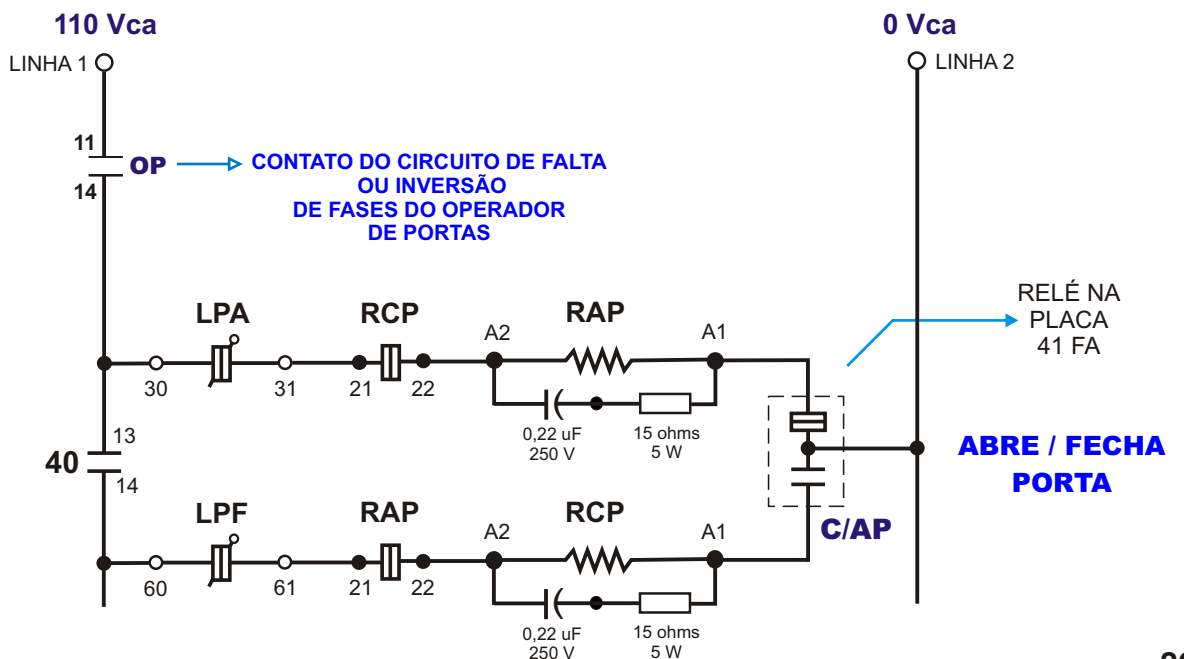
110 Vca

LINHA 1

0 Vca

LINHA 2

11

OP

14

CONTATO DO CIRCUITO DE FALTA OU INVERSÃO DE FASES DO OPERADOR DE PORTAS

LPA

RCP

A2

RAP

A1

RELÉ NA PLACA 41 FA

30

31

21

22

0,22 uF 250 V

15 ohms 5 W

13

40

14

ABRE / FECHA PORTA

LPF

RAP

A2

RCP

A1

C/AP

60

61

21

22

0,22 uF 250 V

15 ohms 5 W

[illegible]